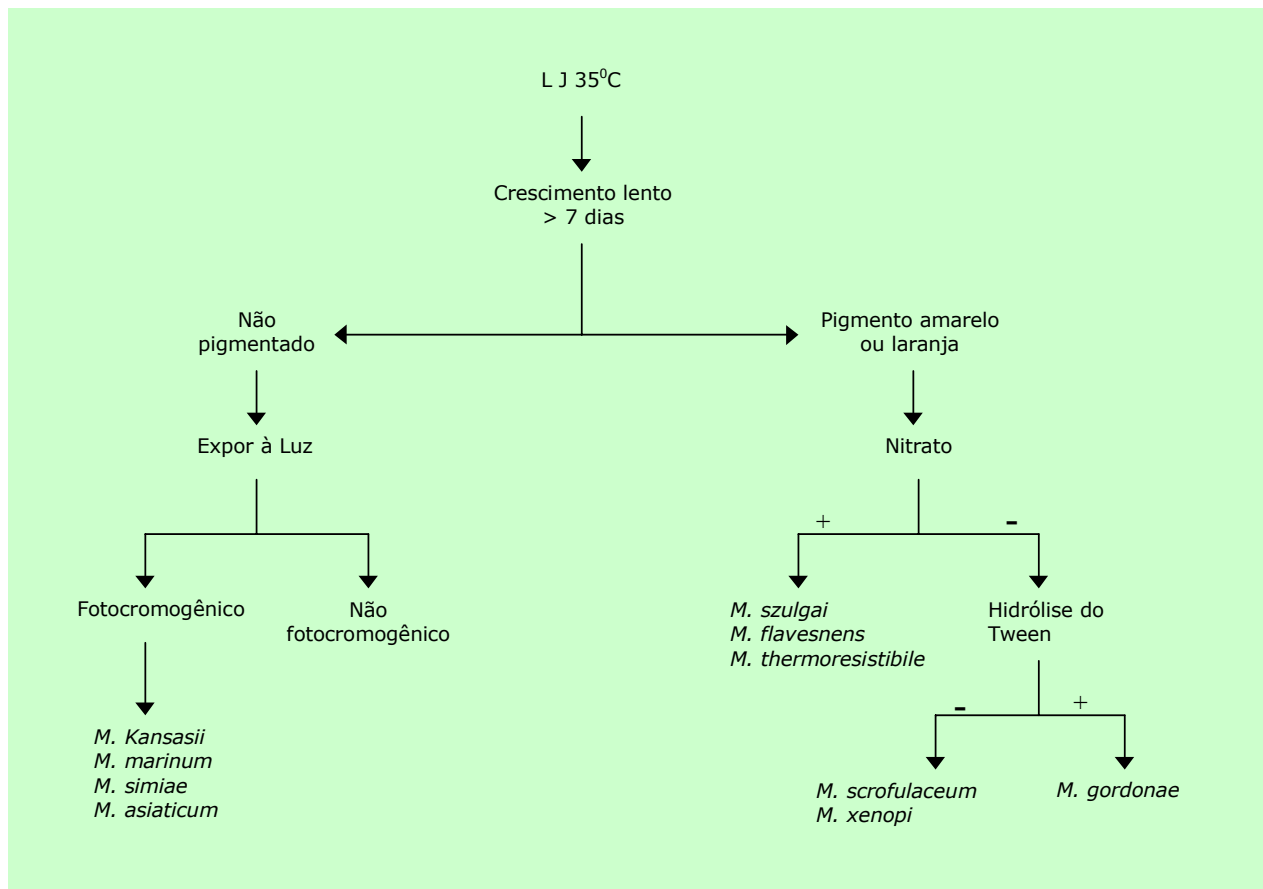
L J 35$^0$C

Crescimento lento > 7 dias

Não pigmentado

Pigmento amarelo ou laranja

Expor à Luz

Nitrato

Fotocromogênico

Não fotocromogênico

+

-

M. szulgai
M. flavesnens
M. thermoresistibile

Hidrólise do Tween

M. Kansasii
M. marinum
M. simiae
M. asiaticum

-

+

M. scrofulaceum
M. xenopi

M. gordonae